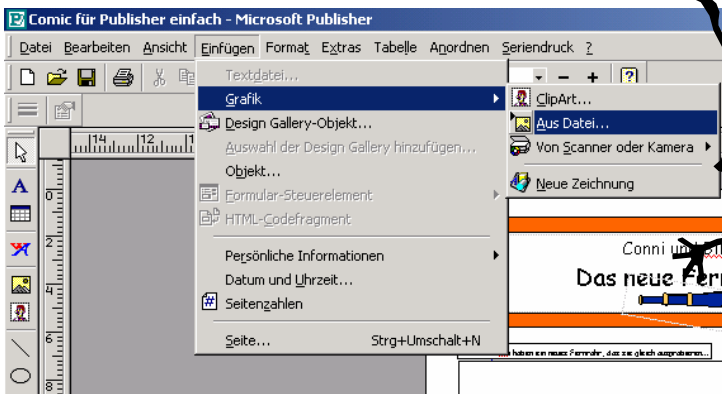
Comic für Publisher einfach - Microsoft Publisher

Datei Bearbeiten Ansicht Einfügen Format Extras Tabelle Anordnen Seriendruck ?

Textdatei...
Grafik
Design Gallery-Objekt...
Auswahl der Design Gallery hinzufügen...
Objekt...
Formular-Steuerelement
HTML-Codefragment
Persönliche Informationen
Datum und Uhrzeit...
Seitenzahlen
Seite... Strg+Umschalt+N

ClipArt...
Aus Datei...
Von Scanner oder Kamera
Neue Zeichnung

14 12

2
4
6
8

Conni un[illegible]
Das neue Fern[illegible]

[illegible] haben ein neues Fernrohr, das sie gleich ausprobieren...